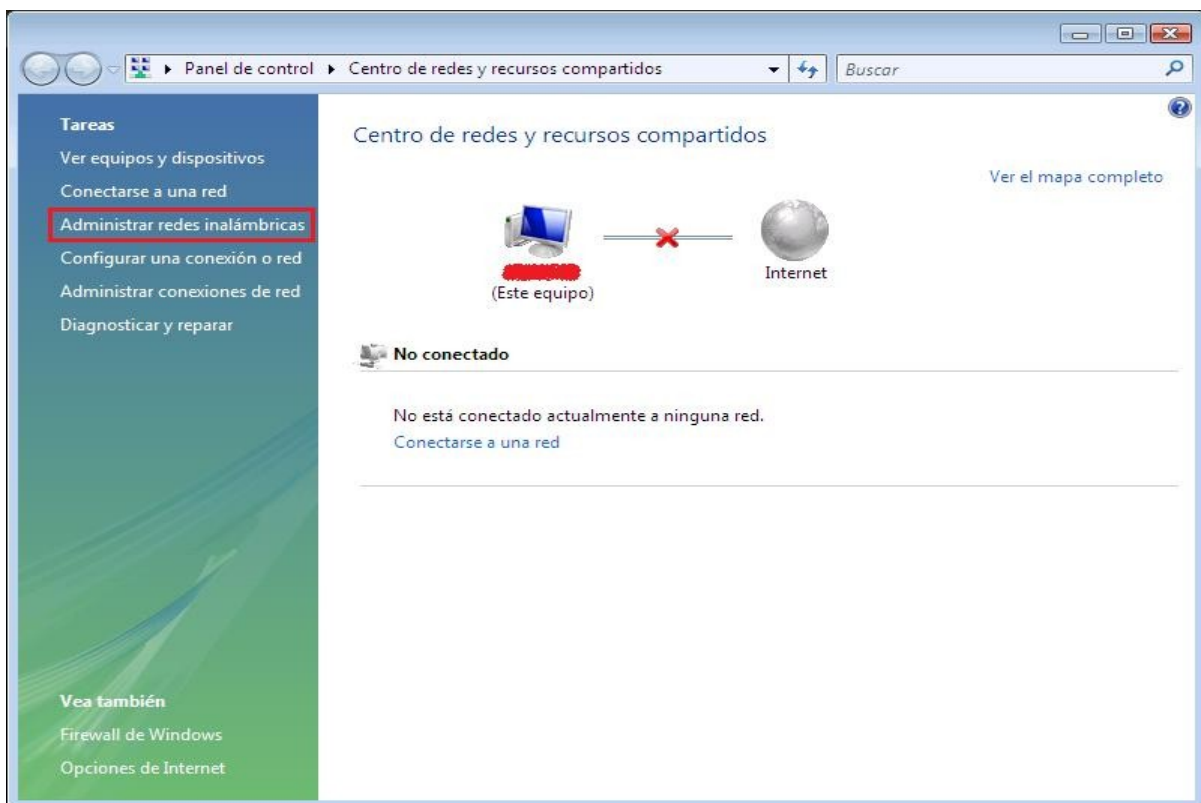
▸ Panel de control ▸ Centro de redes y recursos compartidos

Buscar

Tareas
Ver equipos y dispositivos
Conectarse a una red
Administrar redes inalámbricas
Configurar una conexión o red
Administrar conexiones de red
Diagnosticar y reparar

Vea también
Firewall de Windows
Opciones de Internet

Centro de redes y recursos compartidos

Ver el mapa completo

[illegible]
(Este equipo)

Internet

No conectado

No está conectado actualmente a ninguna red.
Conectarse a una red